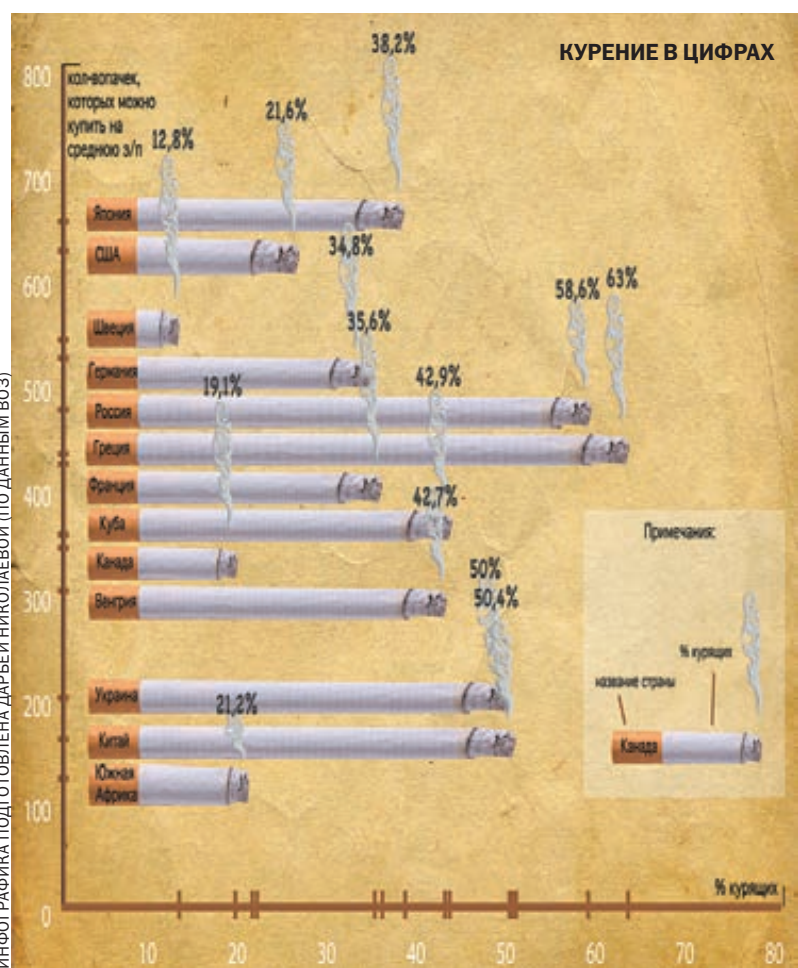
КУРЕНИЕ В ЦИФРАХ

кол-во пачек, которых можно купить на среднюю з/п

800
700
600
500
400
300
200
100
0

38,2%
21,6%
12,8%
34,8%
58,6%
63%
35,6%
19,1%
42,9%
42,7%
50%
50,4%
21,2%

Япония
США
Швеция
Германия
Россия
Греция
Франция
Куба
Канада
Венгрия
Украина
Китай
Южная Африка

Примечания:
название страны
% курящих
Канада

% курящих

10 20 30 40 50 60 70 80

ИНФОГРАФИКА ПОДГОТОВЛЕНА ДАРЬЕЙ НИКОЛАЕВОЙ (ПО ДАННЫМ ВОЗ)